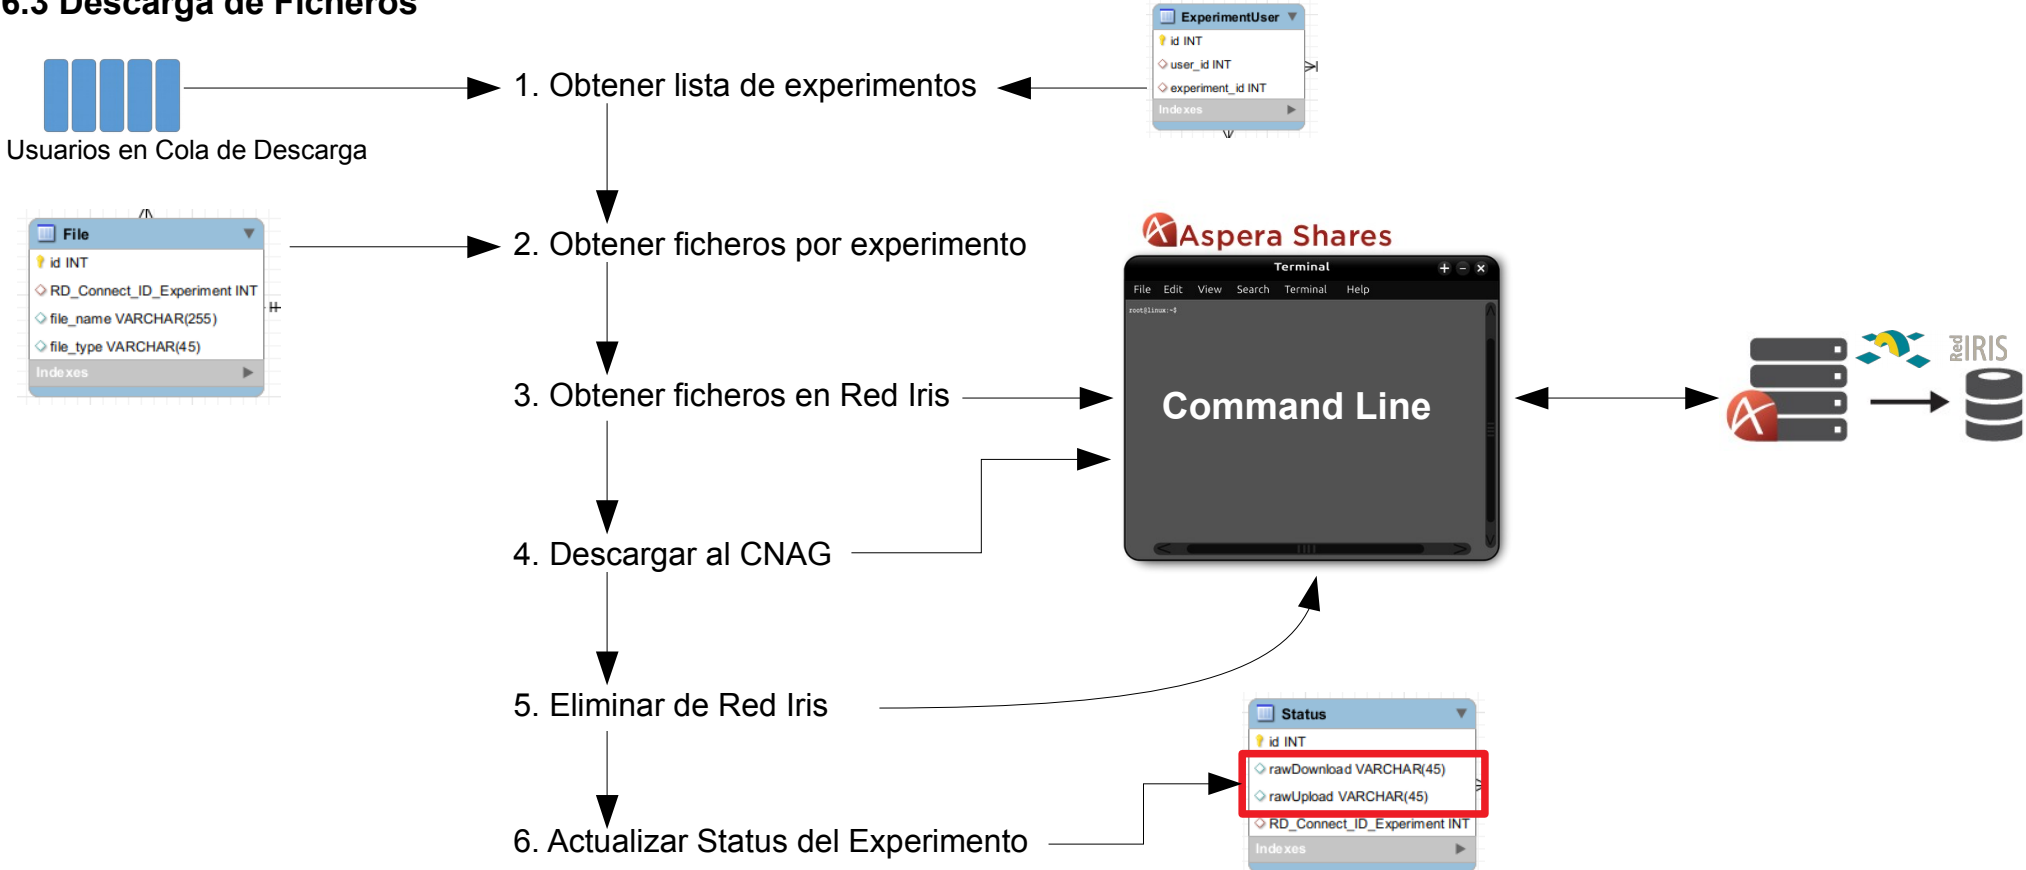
6.3 Descarga de Ficheros

Usuarios en Cola de Descarga

1. Obtener lista de experimentos

ExperimentUser
id INT
user_id INT
experiment_id INT
Indexes

File
id INT
RD_Connect_ID_Experiment INT
file_name VARCHAR(255)
file_type VARCHAR(45)
Indexes

2. Obtener ficheros por experimento

Aspera Shares

Terminal
File Edit View Search Terminal Help
root@linux:~$

Command Line

Red IRIS

3. Obtener ficheros en Red Iris

4. Descargar al CNAG

5. Eliminar de Red Iris

Status
id INT
rawDownload VARCHAR(45)
rawUpload VARCHAR(45)
RD_Connect_ID_Experiment INT
Indexes

6. Actualizar Status del Experimento